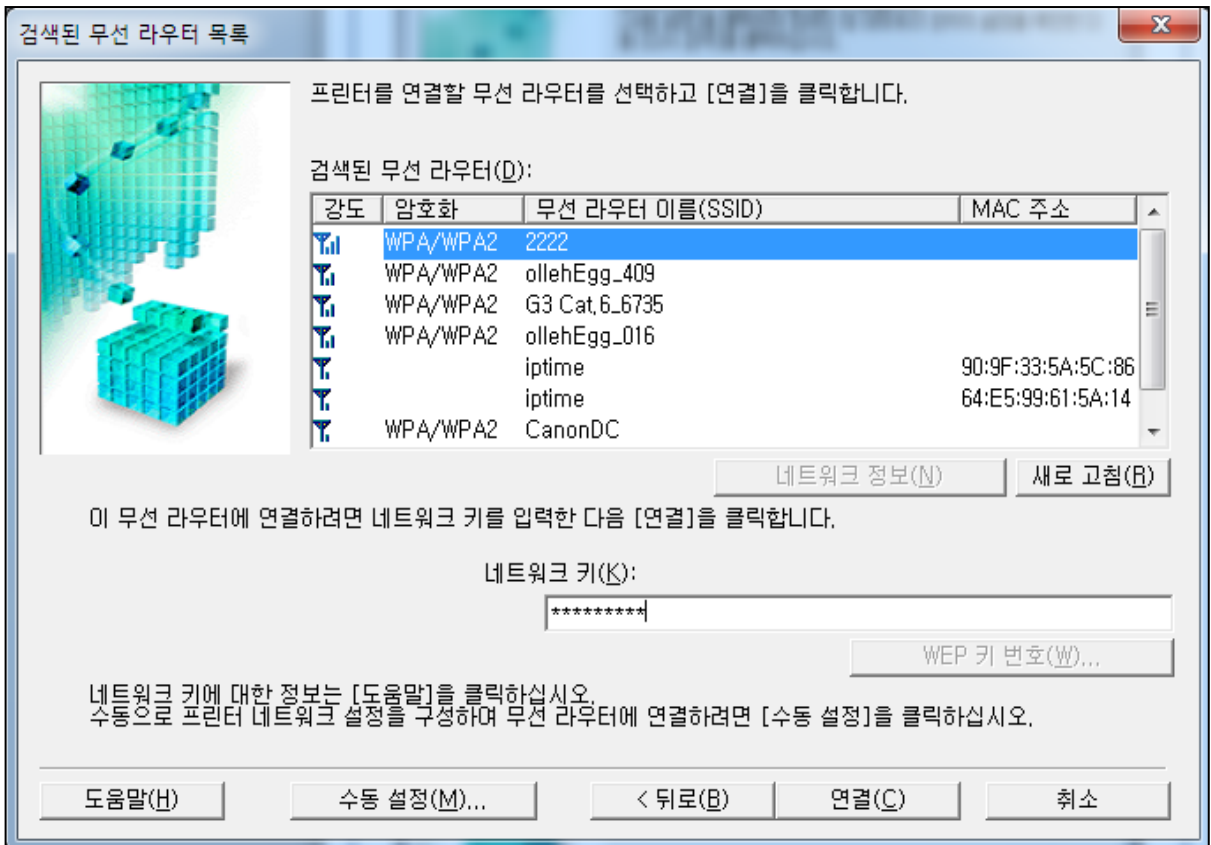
검색된 무선 라우터 목록

프린터를 연결할 무선 라우터를 선택하고 [연결]을 클릭합니다.

검색된 무선 라우터(D):

| 강도 | 암호화 | 무선 라우터 이름(SSID) | MAC 주소 |
|---|---|---|---|
| | WPA/WPA2 | 2222 | |
| | WPA/WPA2 | ollehEgg_409 | |
| | WPA/WPA2 | G3 Cat.6_6735 | |
| | WPA/WPA2 | ollehEgg_016 | |
| | | iptime | 90:9F:33:5A:5C:86 |
| | | iptime | 64:E5:99:61:5A:14 |
| | WPA/WPA2 | CanonDC | |

네트워크 정보(N) 새로 고침(R)

이 무선 라우터에 연결하려면 네트워크 키를 입력한 다음 [연결]을 클릭합니다.

네트워크 키(K):

*********

WEP 키 번호(W)...

네트워크 키에 대한 정보는 [도움말]을 클릭하십시오.
수동으로 프린터 네트워크 설정을 구성하여 무선 라우터에 연결하려면 [수동 설정]을 클릭하십시오.

도움말(H) 수동 설정(M)... < 뒤로(B) 연결(C) 취소